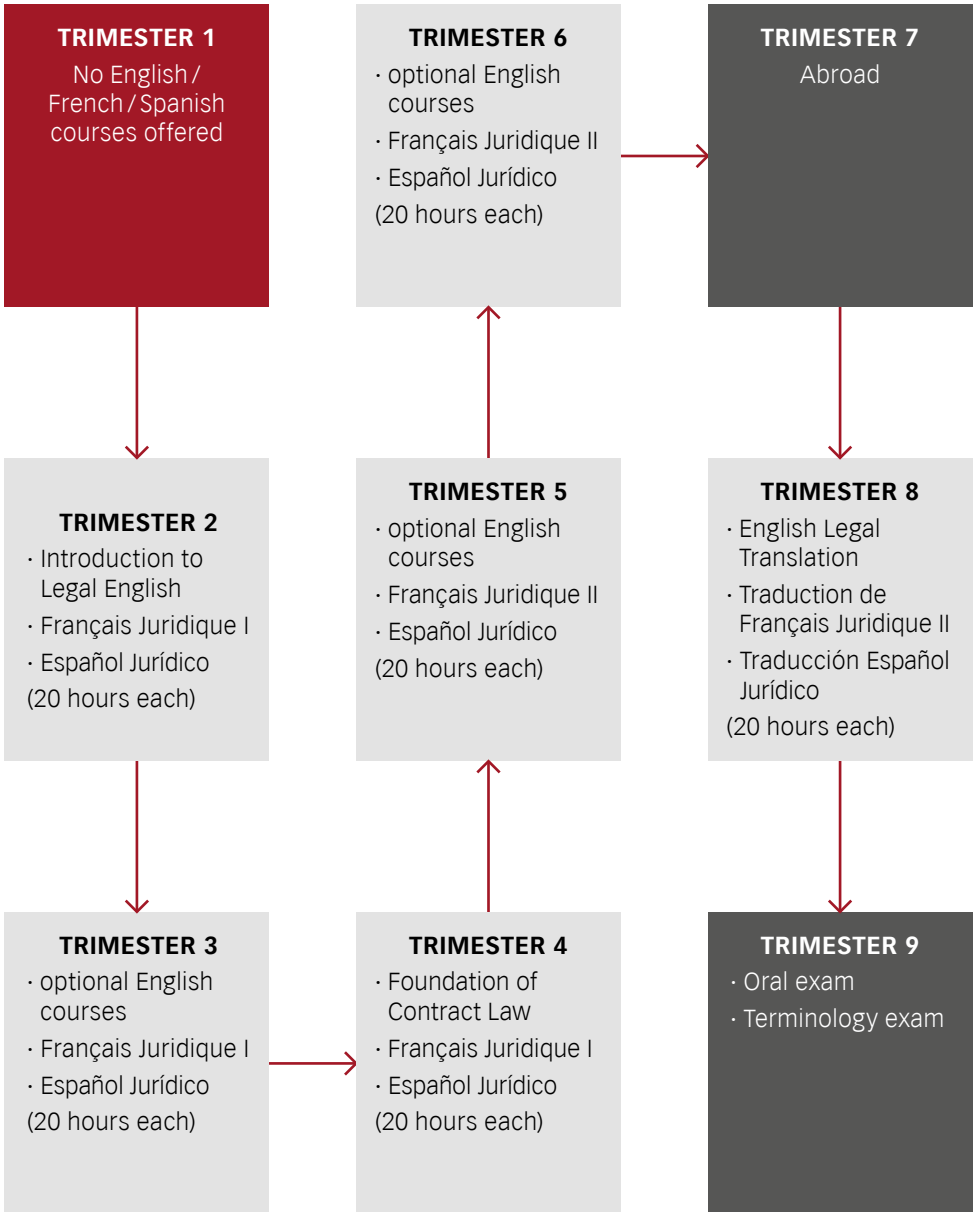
TRIMESTER 1
No English / French / Spanish courses offered

TRIMESTER 6
· optional English courses
· Français Juridique II
· Español Jurídico
(20 hours each)

TRIMESTER 7
Abroad

TRIMESTER 2
· Introduction to Legal English
· Français Juridique I
· Español Jurídico
(20 hours each)

TRIMESTER 5
· optional English courses
· Français Juridique II
· Español Jurídico
(20 hours each)

TRIMESTER 8
· English Legal Translation
· Traduction de Français Juridique II
· Traducción Español Jurídico
(20 hours each)

TRIMESTER 3
· optional English courses
· Français Juridique I
· Español Jurídico
(20 hours each)

TRIMESTER 4
· Foundation of Contract Law
· Français Juridique I
· Español Jurídico
(20 hours each)

TRIMESTER 9
· Oral exam
· Terminology exam